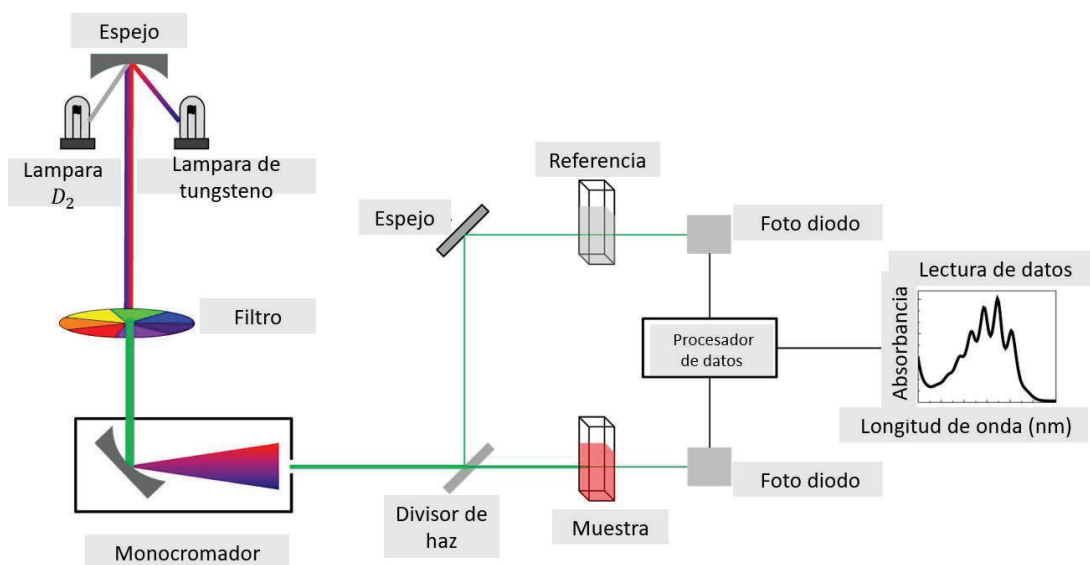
Espejo

Lampara $D_2$

Lampara de tungsteno

Referencia

Espejo

Foto diodo

Lectura de datos

Filtro

Procesador de datos

Absorbancia

Longitud de onda (nm)

Foto diodo

Divisor de haz

Muestra

Monocromador